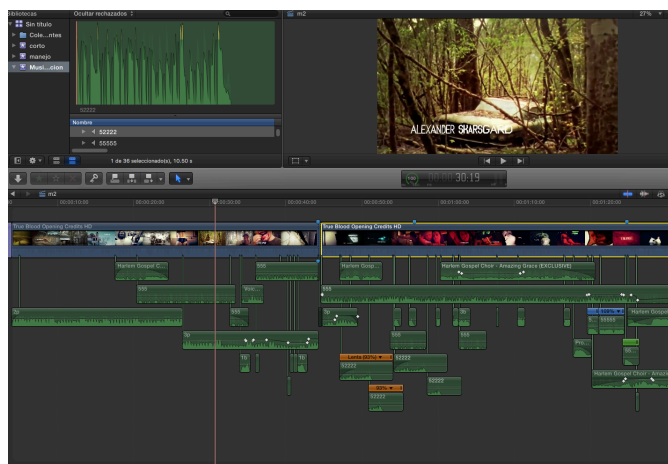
Bibliotecas
Sin título
Cole...ntes
corto
manejo
Musi...cion
Ocultar rechazados
52222
Nombre
52222
55555
1 de 36 seleccionado(s), 10,50 s
m2
27%
ALEXANDER SKARSGÅRD
30:19
m2
00:00:10:00
00:00:20:00
00:00:30:00
00:00:40:00
00:00:50:00
00:01:00:00
00:01:10:00
00:01:20:00
True Blood Opening Credits HD
True Blood Opening Credits HD
Harlem Gospel C...
Harlem Gosp...
Harlem Gospel Choir - Amazing Grace [EXCLUSIVE]
555
Wav...
555
55
55
55
55
55
55
Harlem Gospel
55
555
Pro...
Lenta (83%)
52222
55
55
55
52222
52222
83%
52222
Harlem Gospel Choir - Amazi